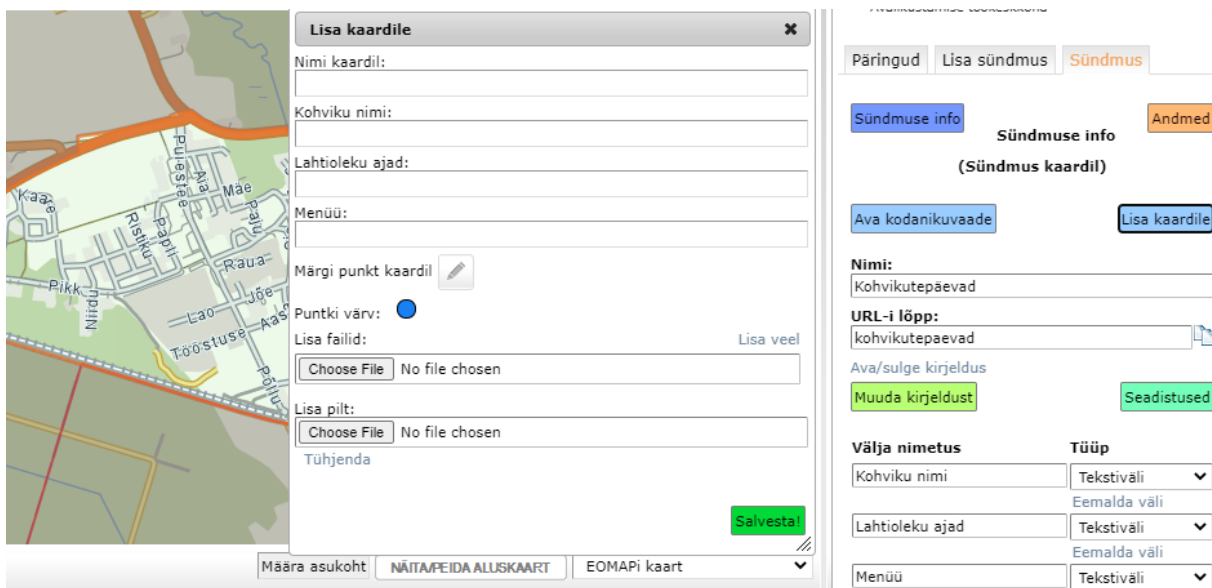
Kaare
Puiestee
Aia
Mäe
Palju
Ristiku
Papli
Raua
Pikk
Niidu
Jõe
Lao
Aasa
Tööstuse
Põllu

Lisa kaardile ✖

Nimi kaardil:

Kohviku nimi:

Lahtioleku ajad:

Menüü:

Märgi punkt kaardil

Puntki värv:

Lisa failid: Lisa veel

Choose File No file chosen

Lisa pilt:

Choose File No file chosen

Tühjenda

Salvesta!

Määra asukoht NÄITA/PEIDA ALUSKAART EOMAPi kaart

Avalikustamise tööeskkond

Päringud Lisa sündmus Sündmus

Sündmuse info Andmed

Sündmuse info

(Sündmus kaardil)

Ava kodanikuvaade Lisa kaardile

Nimi:
Kohvikutepäevad

URL-i lõpp:
kohvikutepaevad

Ava/sulge kirjeldus

Muuda kirjeldust Seadistused

| Välja nimetus | Tüüp |
|---|---|
| Kohviku nimi | Tekstiväli |
| | Eemalda väli |
| Lahtioleku ajad | Tekstiväli |
| | Eemalda väli |
| Menüü | Tekstiväli |